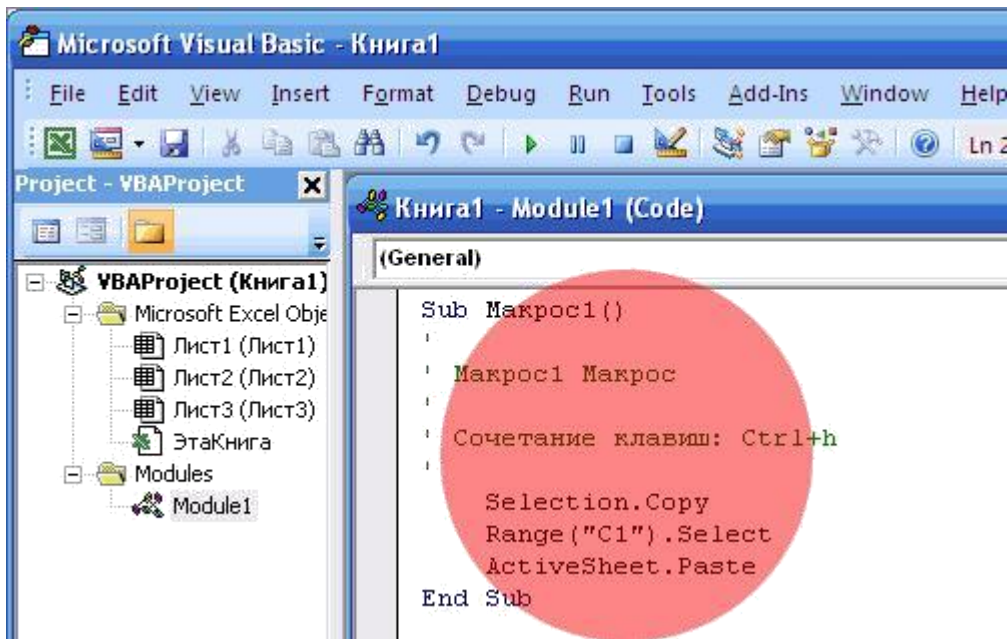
Microsoft Visual Basic - Книга1

File Edit View Insert Format Debug Run Tools Add-Ins Window Help

Ln 2

Project - VBAProject

VBAProject (Книга1)
Microsoft Excel Obje
Лист1 (Лист1)
Лист2 (Лист2)
Лист3 (Лист3)
ЭтаКнига
Modules
Module1

Книга1 - Module1 (Code)

(General)

Sub Макрос1()
'
' Макрос1 Макрос
'
' Сочетание клавиш: Ctrl+h
'
Selection.Copy
Range("C1").Select
ActiveSheet.Paste
End Sub